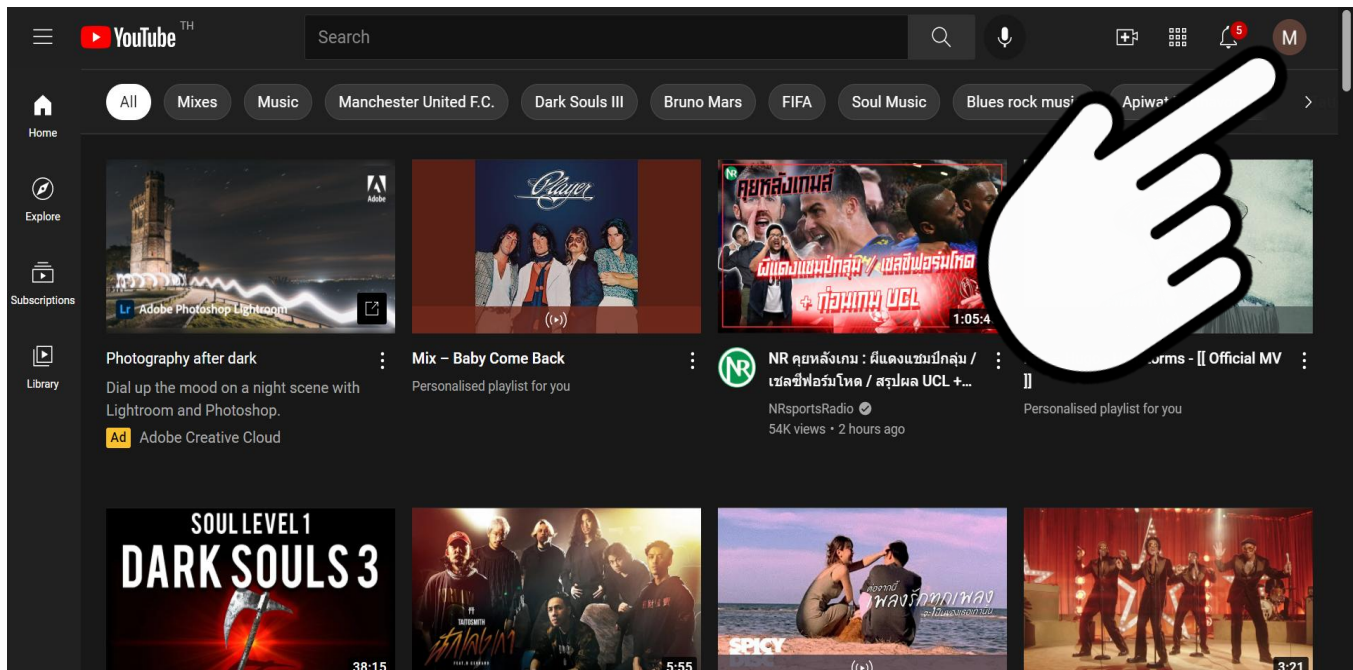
YouTube TH

Search

5

M

All Mixes Music Manchester United F.C. Dark Souls III Bruno Mars FIFA Soul Music Blues rock musi Apiwat

Home

Explore

Subscriptions

Library

Adobe

Lr Adobe Photoshop Lightroom

Player

NR คุยหลังเกม

ผีแดงแชมป์กลุ่ม / เชลซีฟอร์มโหด + ก่อนเกม UCL

1:05:4

Photography after dark

Dial up the mood on a night scene with Lightroom and Photoshop.

Ad Adobe Creative Cloud

Mix – Baby Come Back

Personalised playlist for you

NR

NR คุยหลังเกม : ผีแดงแชมป์กลุ่ม / เชลซีฟอร์มโหด / สรุปผล UCL +...

NRsportsRadio

54K views • 2 hours ago

orms - [[ Official MV ]]

Personalised playlist for you

SOUL LEVEL 1

DARK SOULS 3

38:15

TAITOSMITH

5:55

SPICY

พลงรักจากเพลง

3:21